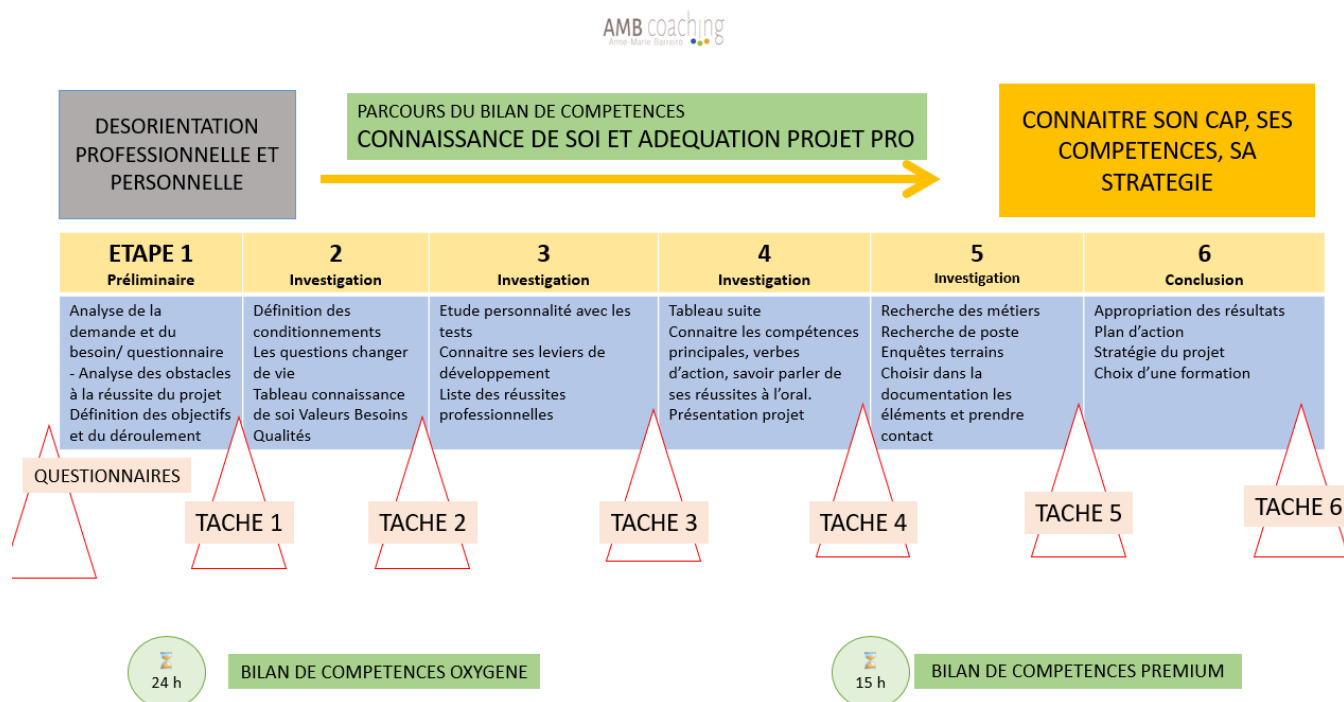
AMB coaching
Anne-Marie Barreiro

DESORIENTATION PROFESSIONNELLE ET PERSONNELLE

PARCOURS DU BILAN DE COMPETENCES
CONNAISSANCE DE SOI ET ADEQUATION PROJET PRO

CONNAITRE SON CAP, SES COMPETENCES, SA STRATEGIE

| ETAPE 1 Préliminaire | 2 Investigation | 3 Investigation | 4 Investigation | 5 Investigation | 6 Conclusion |
|---|---|---|---|---|---|
| Analyse de la demande et du besoin/ questionnaire - Analyse des obstacles à la réussite du projet Définition des objectifs et du déroulement | Définition des conditionnements Les questions changer de vie Tableau connaissance de soi Valeurs Besoins Qualités | Etude personnalité avec les tests Connaitre ses leviers de développement Liste des réussites professionnelles | Tableau suite Connaitre les compétences principales, verbes d'action, savoir parler de ses réussites à l'oral. Présentation projet | Recherche des métiers Recherche de poste Enquêtes terrains Choisir dans la documentation les éléments et prendre contact | Appropriation des résultats Plan d'action Stratégie du projet Choix d'une formation |

QUESTIONNAIRES

TACHE 1

TACHE 2

TACHE 3

TACHE 4

TACHE 5

TACHE 6

24 h

BILAN DE COMPETENCES OXYGENE

15 h

BILAN DE COMPETENCES PREMIUM